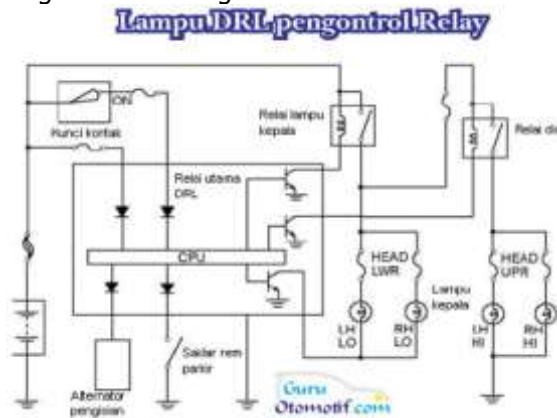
Lampu DRL pengontrol Relay

ON

Kunci kontak

Relai lampu kepala

Relai di

Relai utama DRL

CPU

HEAD LWR

HEAD UPR

Lampu kepala

LH LO

RH LO

LH HI

RH HI

Alternator pengisian

Saklar rem parkir

Guru Otomotif.com